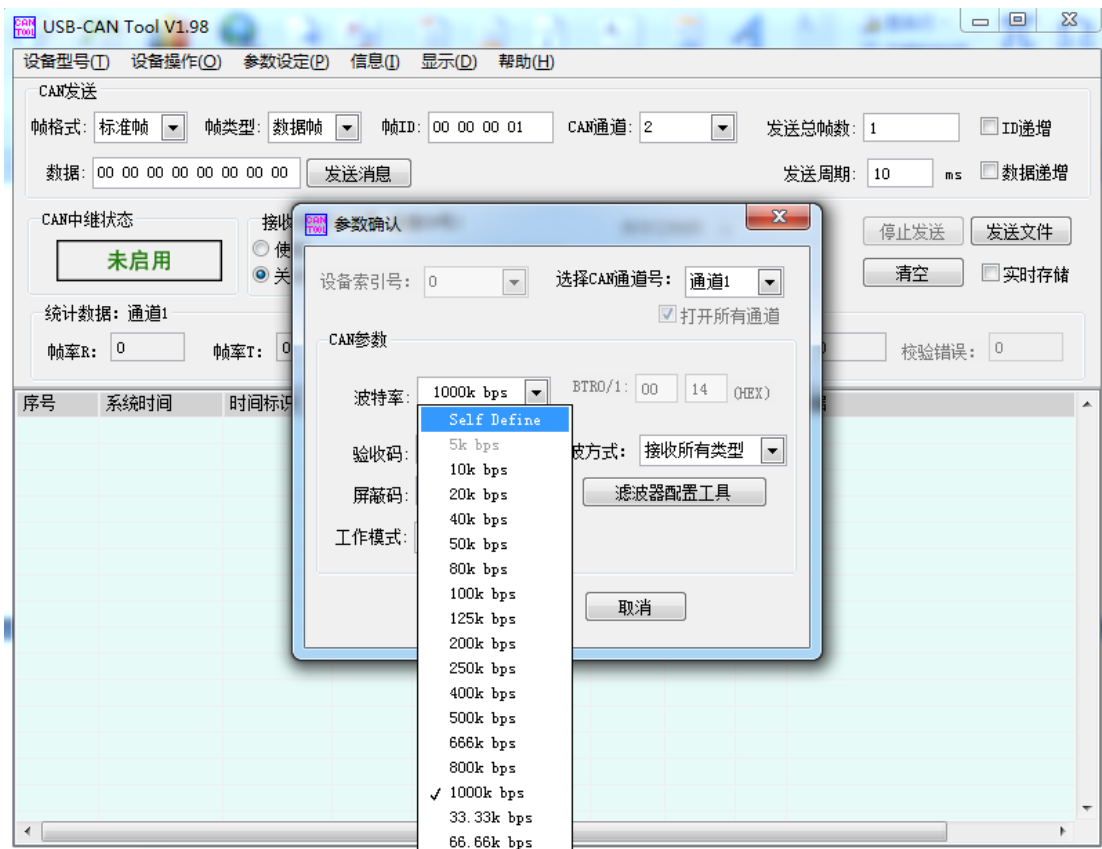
USB-CAN Tool V1.98

设备型号(T) 设备操作(O) 参数设定(P) 信息(I) 显示(D) 帮助(H)

CAN发送
帧格式: 标准帧 帧类型: 数据帧 帧ID: 00 00 00 01 CAN通道: 2 发送总帧数: 1 ID递增
数据: 00 00 00 00 00 00 00 00 发送消息 发送周期: 10 ms 数据递增

CAN中继状态
未启用
接收
使
关

停止发送 发送文件
清空 实时存储

统计数据: 通道1
帧率R: 0 帧率T: 0 0 校验错误: 0

序号 系统时间 时间标识

参数确认
设备索引号: 0 选择CAN通道号: 通道1
打开所有通道
CAN参数
波特率: 1000k bps BTR0/1: 00 14 (HEX)
验收码: 滤波方式: 接收所有类型
屏蔽码: 滤波器配置工具
工作模式:
取消

Self Define
5k bps
10k bps
20k bps
40k bps
50k bps
80k bps
100k bps
125k bps
200k bps
250k bps
400k bps
500k bps
666k bps
800k bps
✓ 1000k bps
33.33k bps
66.66k bps